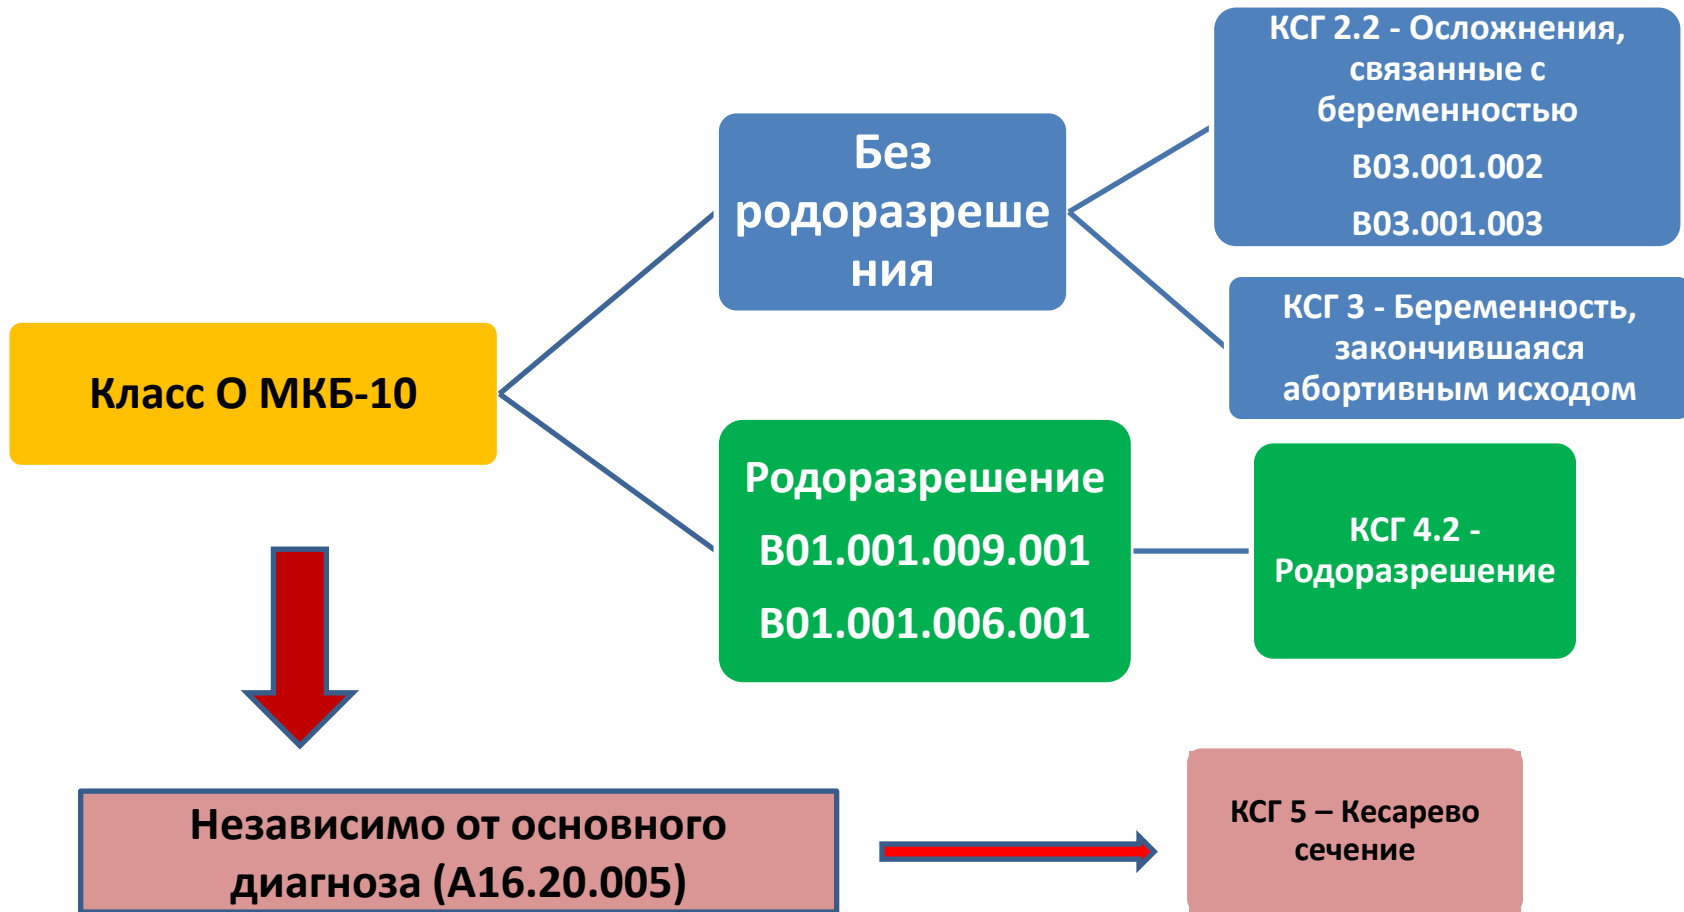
Класс О МКБ-10

Без родоразрешения

КСГ 2.2 - Осложнения, связанные с беременностью

B03.001.002

B03.001.003

КСГ 3 - Беременность, закончившаяся абортивным исходом

Родоразрешение

B01.001.009.001

B01.001.006.001

КСГ 4.2 - Родоразрешение

Независимо от основного диагноза (A16.20.005)

КСГ 5 – Кесарево сечение